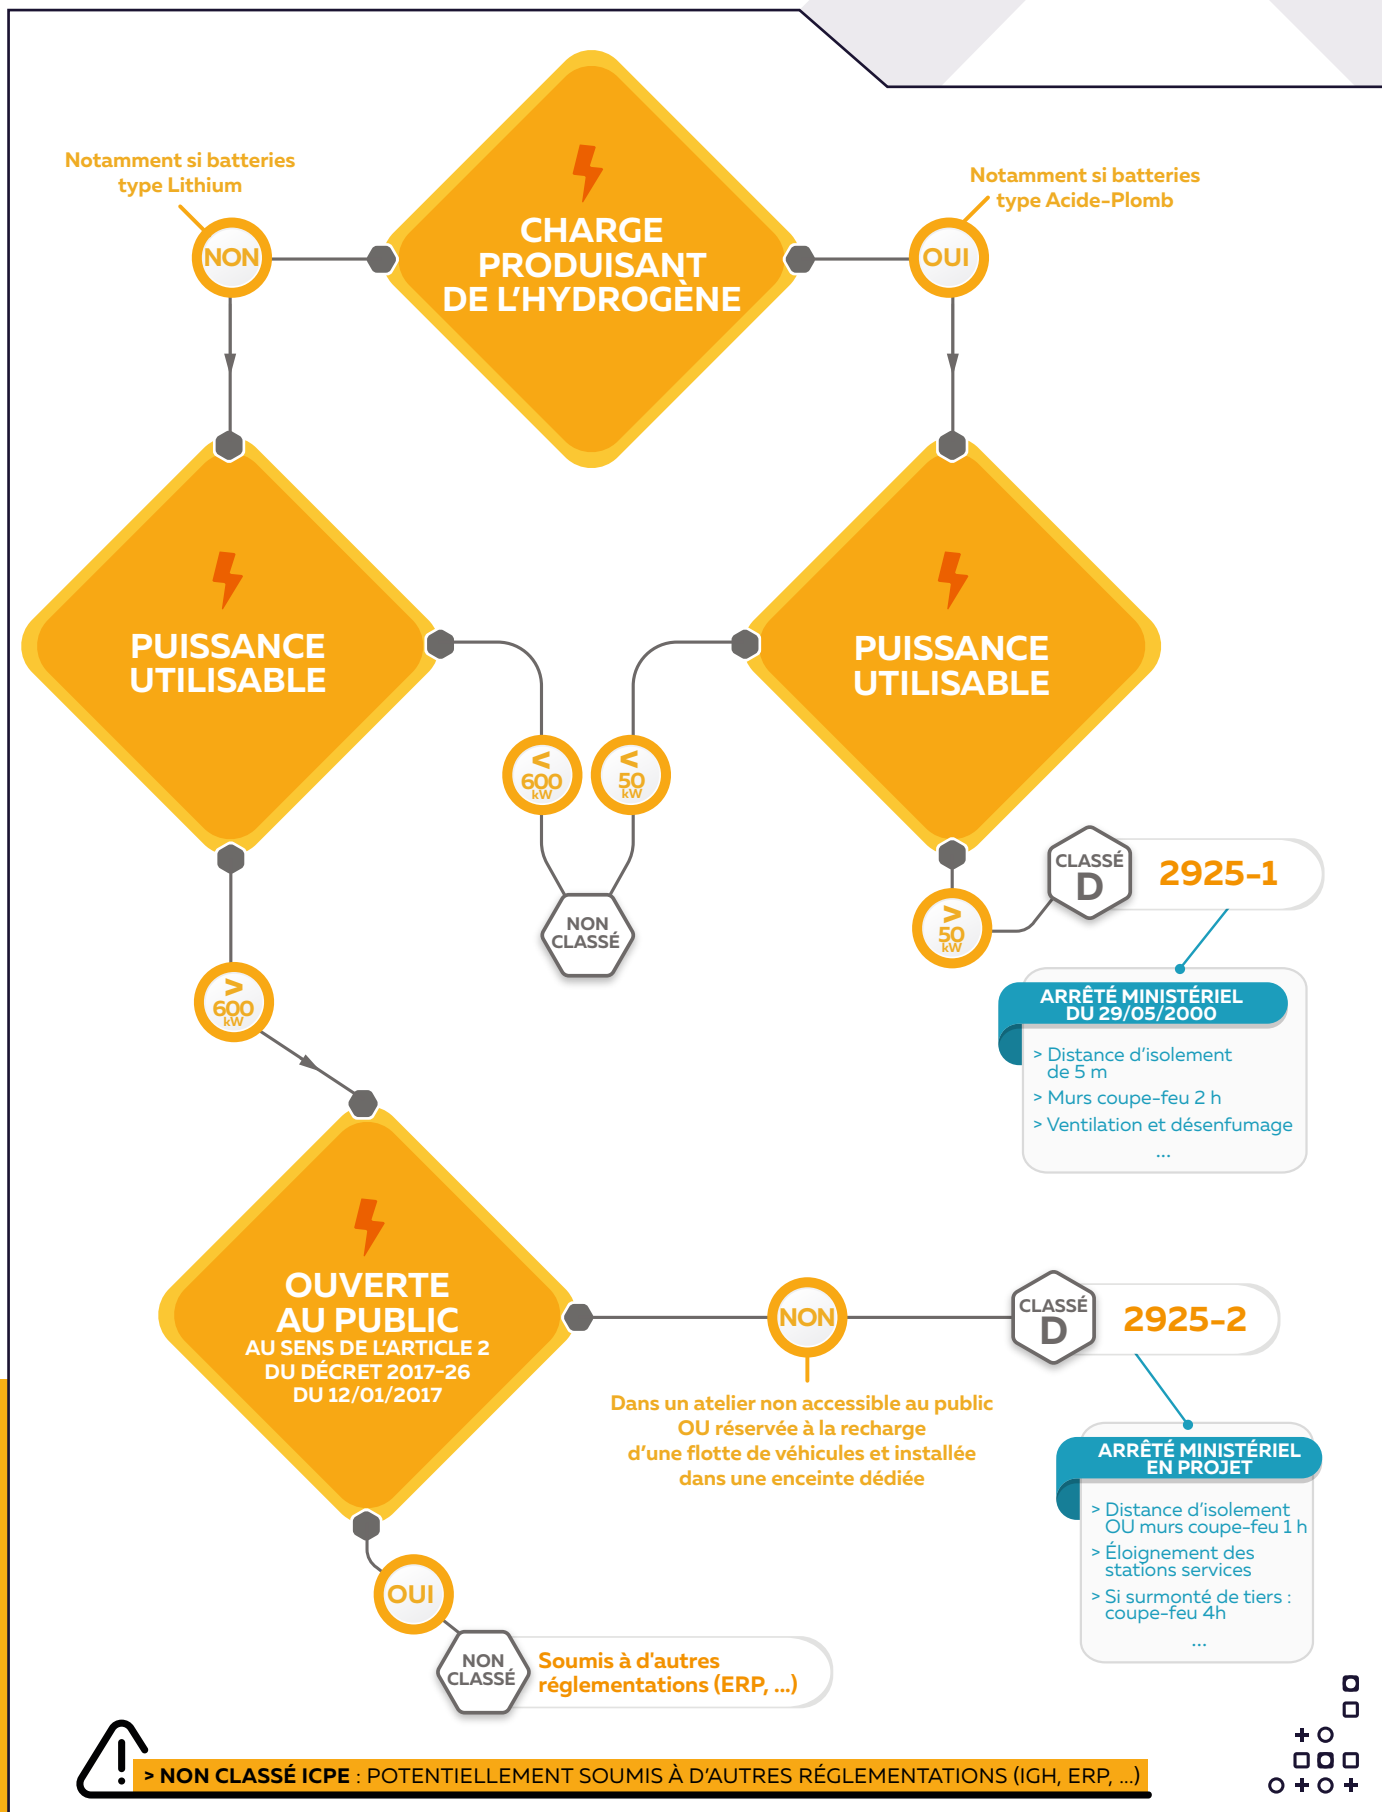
CHARGE PRODUISANT DE L'HYDROGÈNE

Notamment si batteries type Lithium

NON

Notamment si batteries type Acide-Plomb

OUI

PUISSANCE UTILISABLE

PUISSANCE UTILISABLE

< 600 kW

< 50 kW

NON CLASSÉ

> 50 kW

CLASSÉ D

2925-1

ARRÊTÉ MINISTÉRIEL DU 29/05/2000

> Distance d'isolement de 5 m
> Murs coupe-feu 2 h
> Ventilation et désenfumage
...

> 600 kW

OUVERTE AU PUBLIC
AU SENS DE L'ARTICLE 2 DU DÉCRET 2017-26 DU 12/01/2017

NON

Dans un atelier non accessible au public OU réservée à la recharge d'une flotte de véhicules et installée dans une enceinte dédiée

CLASSÉ D

2925-2

ARRÊTÉ MINISTÉRIEL EN PROJET

> Distance d'isolement OU murs coupe-feu 1 h
> Éloignement des stations services
> Si surmonté de tiers : coupe-feu 4h
...

OUI

NON CLASSÉ

Soumis à d'autres réglementations (ERP, ...)

> NON CLASSÉ ICPE : POTENTIELLEMENT SOUMIS À D'AUTRES RÉGLEMENTATIONS (IGH, ERP, ...)